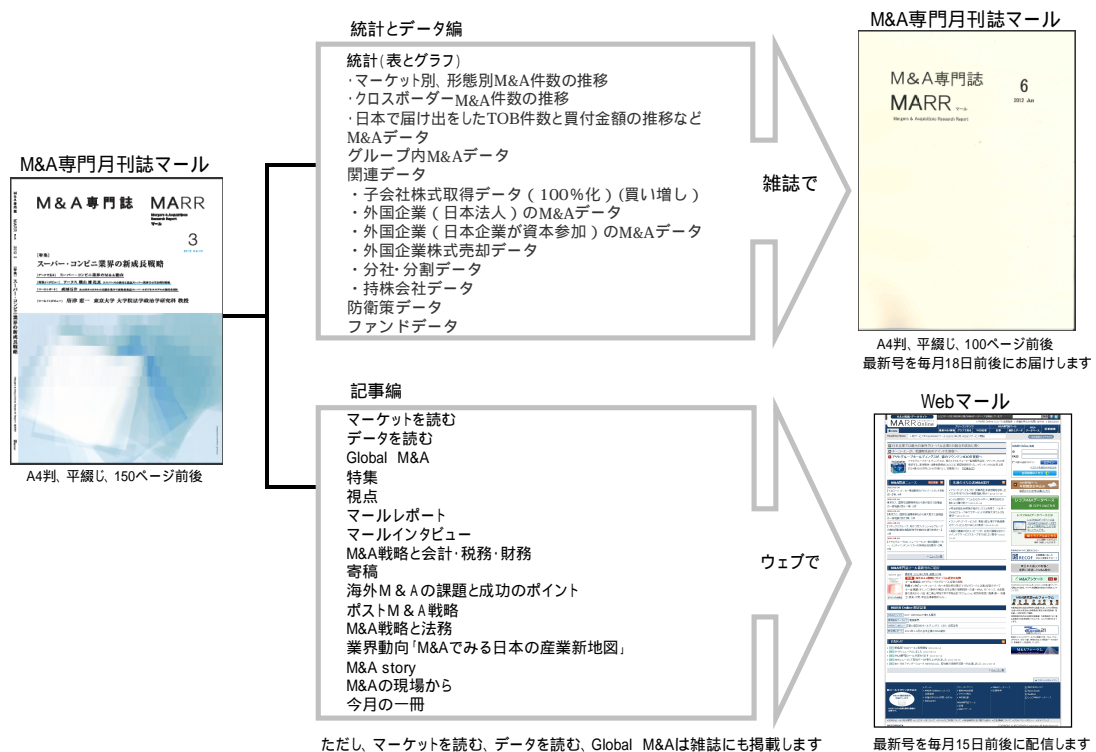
M&A専門月刊誌マール

M&A専門誌 MARR

Mergers & Acquisitions Research Report マール

3

[特集]
スーパー・コンビニ業界の新成長戦略

A4判、平綴じ、150ページ前後

統計とデータ編

統計(表とグラフ)
・マーケット別、形態別M&A件数の推移
・クロスボーダーM&A件数の推移
・日本で届け出をしたTOB件数と買付金額の推移など
M&Aデータ
グループ内M&Aデータ
関連データ
・子会社株式取得データ(100%化)(買い増し)
・外国企業(日本法人)のM&Aデータ
・外国企業(日本企業が資本参加)のM&Aデータ
・外国企業株式売却データ
・分社・分割データ
・持株会社データ
防衛策データ
ファンドデータ

雑誌で

M&A専門月刊誌マール

M&A専門誌 6
MARR マール
2012 Jun
Mergers & Acquisitions Research Report

A4判、平綴じ、100ページ前後
最新号を毎月18日前後にお届けします

記事編

マーケットを読む
データを読む
Global M&A
特集
視点
マールレポート
マールインタビュー
M&A戦略と会計・税務・財務
寄稿
海外M&Aの課題と成功のポイント
ポストM&A戦略
M&A戦略と法務
業界動向「M&Aでみる日本の産業新地図」
M&A story
M&Aの現場から
今月の一冊

ウェブで

Webマール

MARR Online

最新号を毎月15日前後に配信します

ただし、マーケットを読む、データを読む、Global M&Aは雑誌にも掲載します